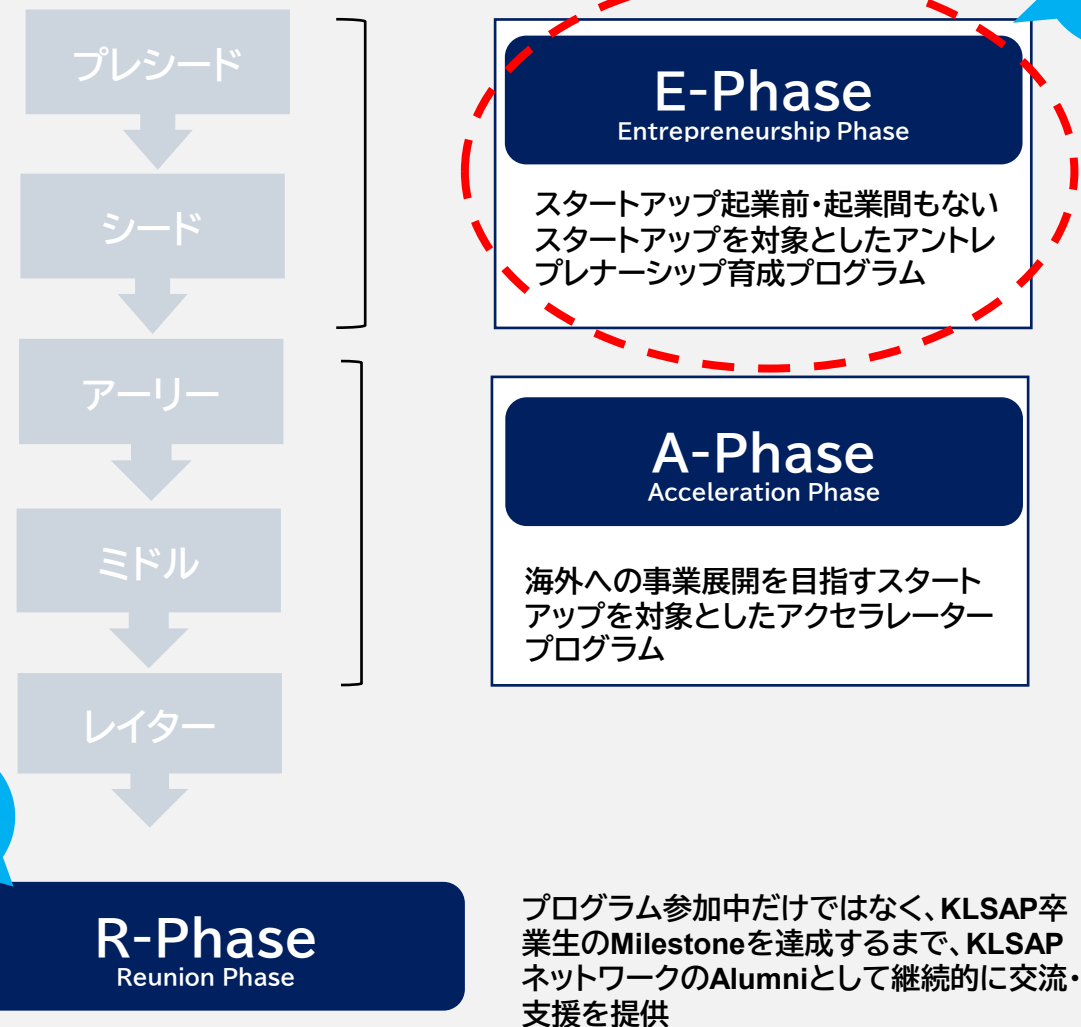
プレシード

シード

アーリー

ミドル

レイター

E-Phase
Entrepreneurship Phase

スタートアップ起業前・起業間もないスタートアップを対象としたアントレプレナーシップ育成プログラム

A-Phase
Acceleration Phase

海外への事業展開を目指すスタートアップを対象としたアクセラレータープログラム

R-Phase
Reunion Phase

プログラム参加中だけではなく、KLSAP卒業生のMilestoneを達成するまで、KLSAPネットワークのAlumniとして継続的に交流・支援を提供